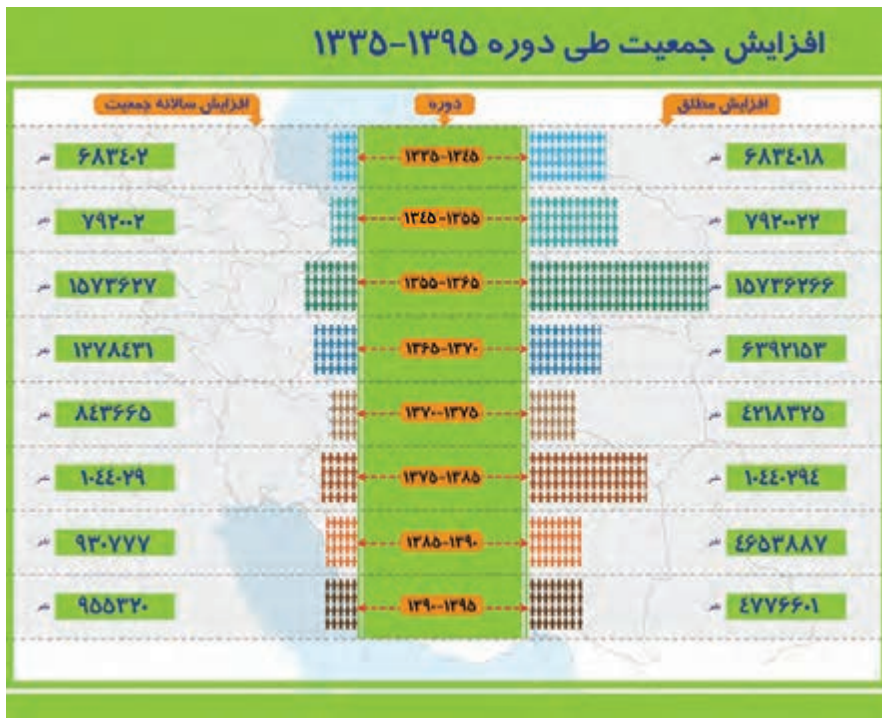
افزایش جمعیت طی دوره ۱۳۹۵-۱۳۳۵

| افزایش سالانه جمعیت | دوره | افزایش مطلق |
|---|---|---|
| ۶۸۳۴۰۲ نفر | ۱۳۴۵-۱۳۳۵ | ۶۸۳۴۰۱۸ نفر |
| ۷۹۲۰۰۲ نفر | ۱۳۵۵-۱۳۴۵ | ۷۹۲۰۰۲۲ نفر |
| ۱۵۷۳۶۲۷ نفر | ۱۳۶۵-۱۳۵۵ | ۱۵۷۳۶۲۶۶ نفر |
| ۱۲۷۸۴۳۱ نفر | ۱۳۷۰-۱۳۶۵ | ۶۳۹۲۱۵۳ نفر |
| ۸۴۳۶۶۵ نفر | ۱۳۷۵-۱۳۷۰ | ۴۲۱۸۳۲۵ نفر |
| ۱۰۴۴۰۷۹ نفر | ۱۳۸۵-۱۳۷۵ | ۱۰۴۴۰۷۹۴ نفر |
| ۹۳۰۷۷۷ نفر | ۱۳۹۰-۱۳۸۵ | ۴۶۵۳۸۸۷ نفر |
| ۹۵۵۳۲۰ نفر | ۱۳۹۵-۱۳۹۰ | ۴۷۷۶۶۰۱ نفر |